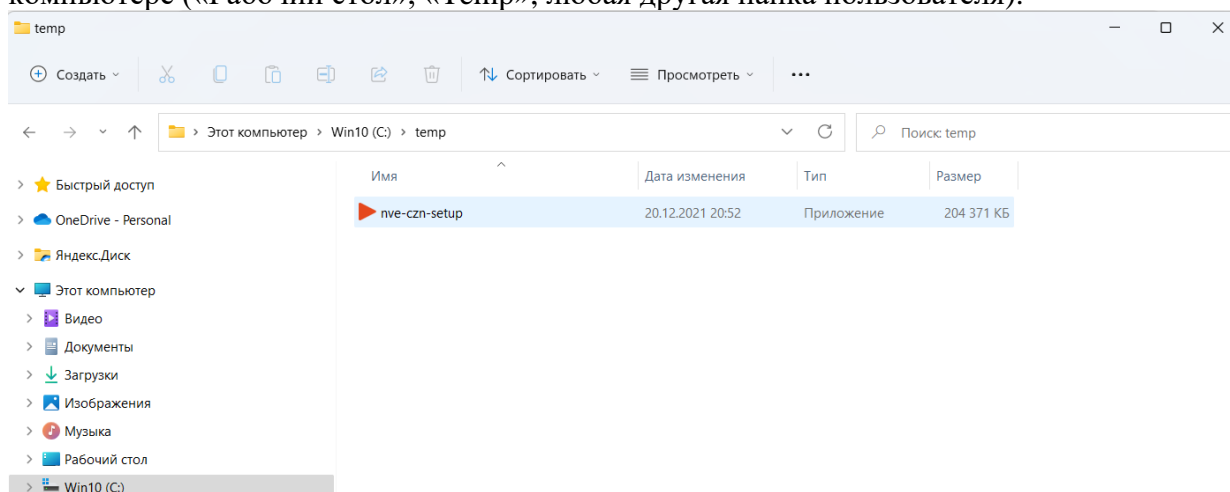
компьютере («Рабочий стол», «Temp», любая другая папка пользователя).

temp

Создать

Сортировать

Просмотреть

...

Этот компьютер > Win10 (C:) > temp

Поиск: temp

Быстрый доступ

OneDrive - Personal

Яндекс.Диск

Этот компьютер

Видео

Документы

Загрузки

Изображения

Музыка

Рабочий стол

Win10 (C:)

| Имя | Дата изменения | Тип | Размер |
|---|---|---|---|
| nve-czn-setup | 20.12.2021 20:52 | Приложение | 204 371 КБ |